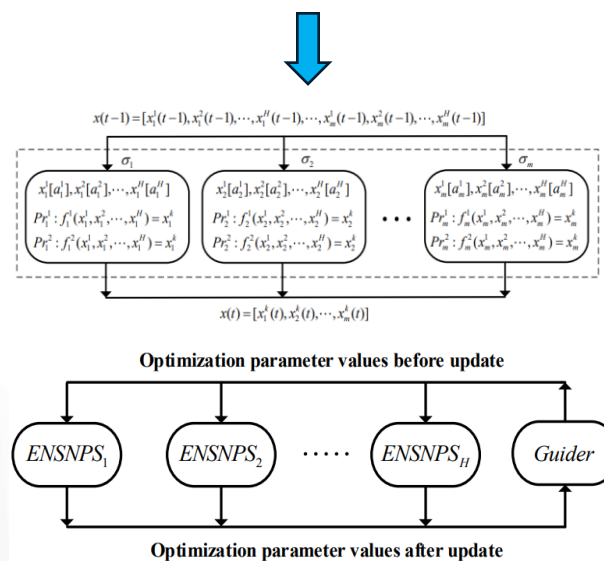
$x(t-1)=[x_1^1(t-1),x_1^2(t-1),\cdots,x_1^H(t-1),\cdots,x_m^1(t-1),x_m^2(t-1),\cdots,x_m^H(t-1)]$

$\sigma_1$

$x_1^1[a_1^1],x_1^2[a_1^2],\cdots,x_1^H[a_1^H]$

$Pr_1^1:f_1^1(x_1^1,x_1^2,\cdots,x_1^H)=x_1^k$

$Pr_1^2:f_1^2(x_1^1,x_1^2,\cdots,x_1^H)=x_1^k$

$\sigma_2$

$x_2^1[a_2^1],x_2^2[a_2^2],\cdots,x_2^H[a_2^H]$

$Pr_2^1:f_2^1(x_2^1,x_2^2,\cdots,x_2^H)=x_2^k$

$Pr_2^2:f_2^2(x_2^1,x_2^2,\cdots,x_2^H)=x_2^k$

$\cdots$

$\sigma_m$

$x_m^1[a_m^1],x_m^2[a_m^2],\cdots,x_m^H[a_m^H]$

$Pr_m^1:f_m^1(x_m^1,x_m^2,\cdots,x_m^H)=x_m^k$

$Pr_m^2:f_m^2(x_m^1,x_m^2,\cdots,x_m^H)=x_m^k$

$x(t)=[x_1^k(t),x_2^k(t),\cdots,x_m^k(t)]$

Optimization parameter values before update

$ENSNPS_1$

$ENSNPS_2$

$\cdots\cdots$

$ENSNPS_H$

Guider

Optimization parameter values after update